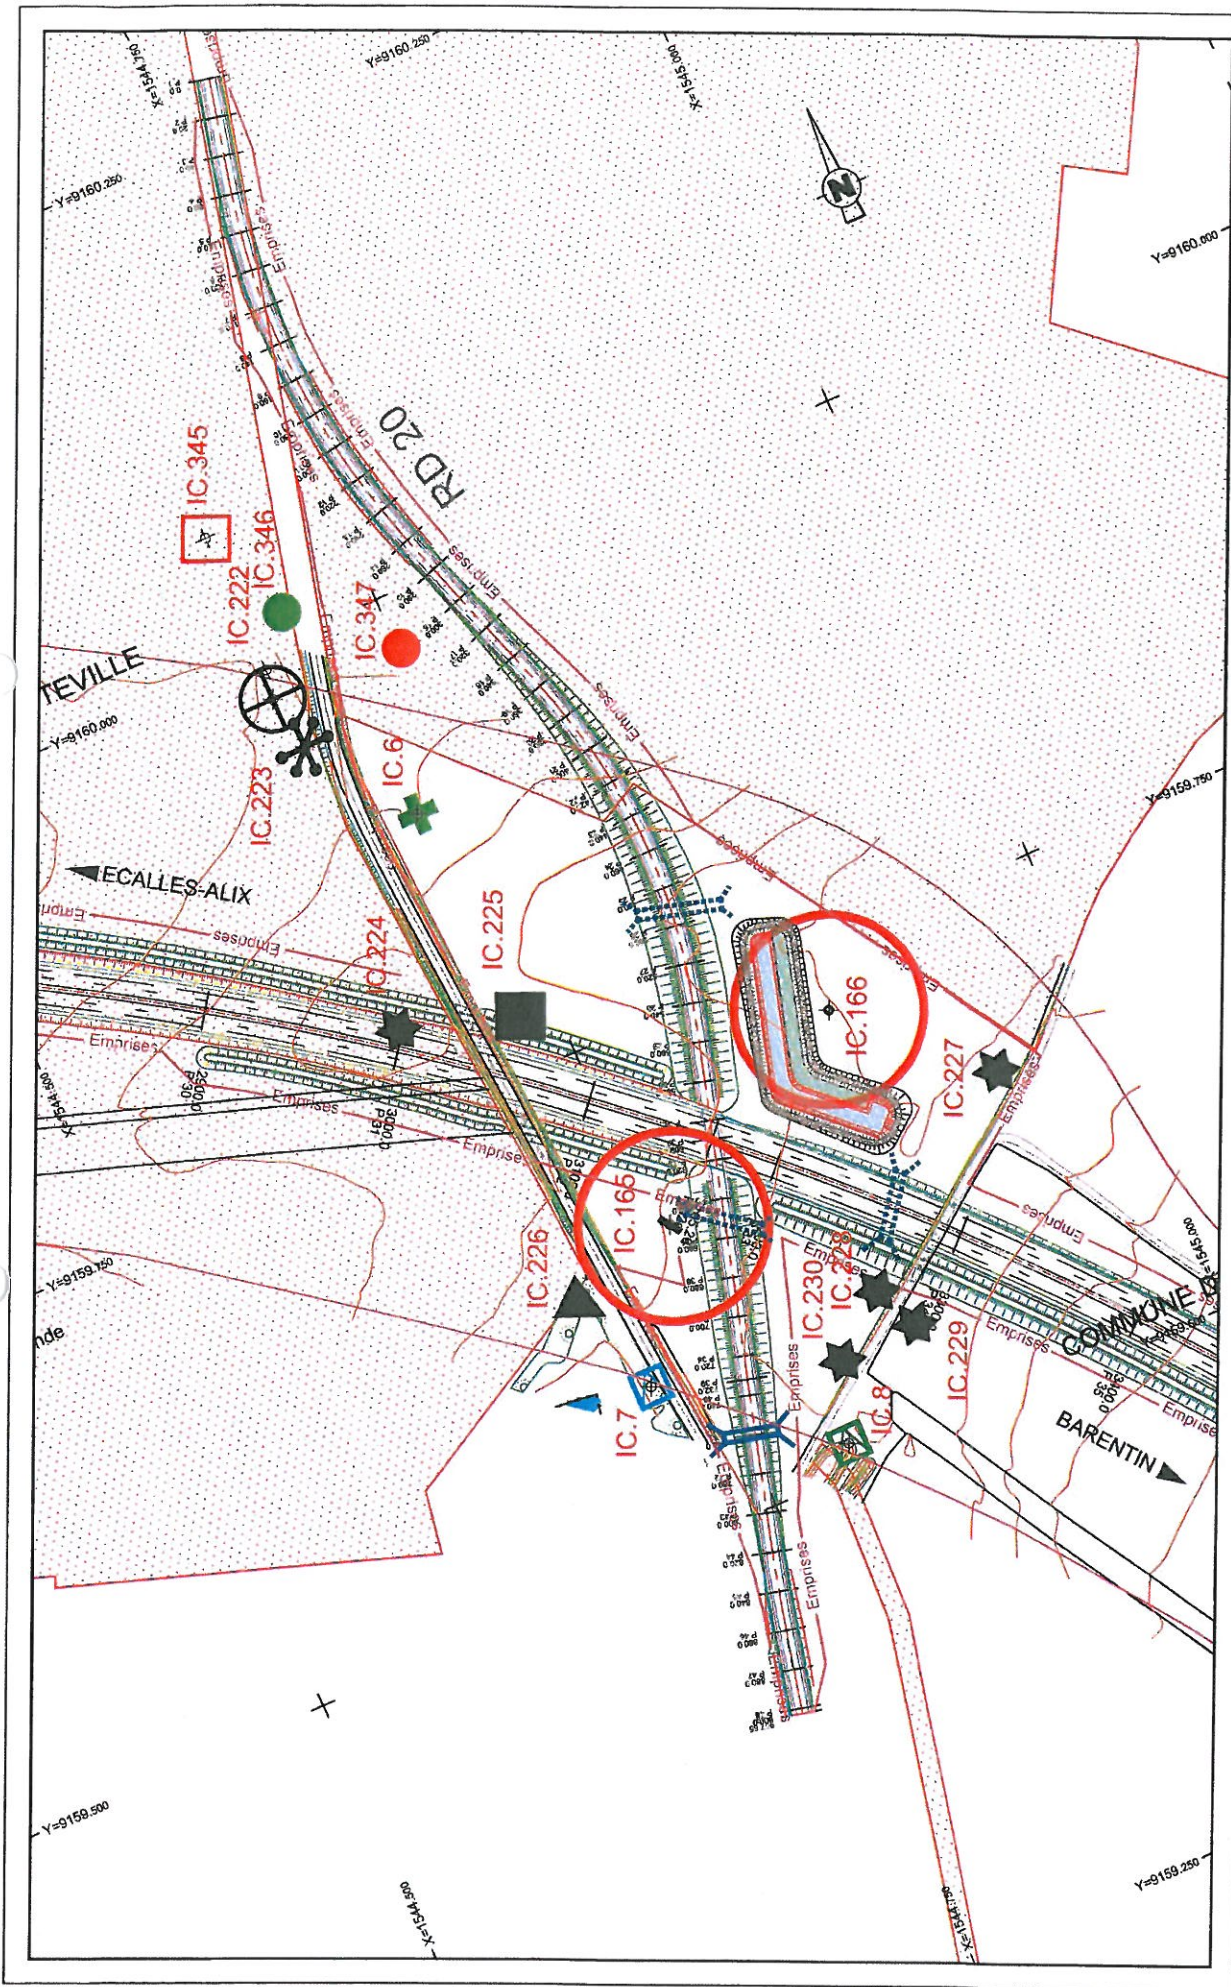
X=1544.750
Y=9160.250
X=1545.000
Y=9160.250
N
Y=9160.000
RD 20
Emprises
Emprises
IC.345
IC.346
IC.222
IC.347
TEVILLE
Y=9160.000
IC.6
IC.223
Y=9159.750
ECALLES-ALIX
Emprises
Emprises
IC.224
IC.225
IC.166
IC.227
Emprises
Emprises
Emprises
X=1544.500
IC.165
IC.226
IC.230
IC.228
Y=9159.750
Emprises
COMMUNE D
X=1545.000
IC.229
IC.7
IC.8
Emprises
BARENTIN
nde
Emprises
Y=9159.500
X=1544.500
X=1544.750
Y=9159.250